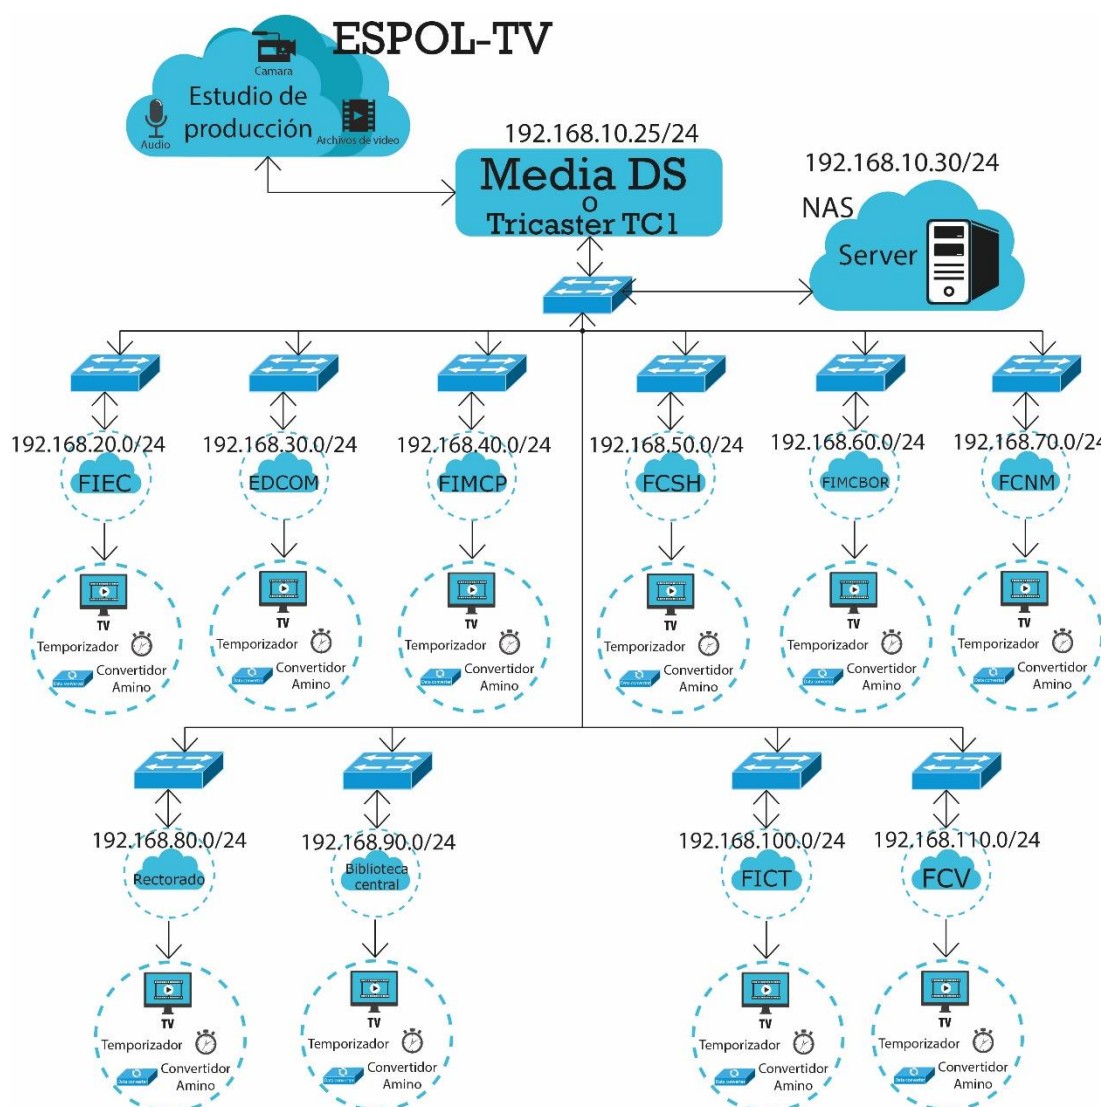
ESPOL-TV

Camara

Estudio de producción

Audio

Archivos de video

192.168.10.25/24

Media DS o Tricaster TC1

192.168.10.30/24

NAS

Server

192.168.20.0/24

FIEC

TV

Temporizador

Convertidor Amino

192.168.30.0/24

EDCOM

TV

Temporizador

Convertidor Amino

192.168.40.0/24

FIMCP

TV

Temporizador

Convertidor Amino

192.168.50.0/24

FCSH

TV

Temporizador

Convertidor Amino

192.168.60.0/24

FIMCBOR

TV

Temporizador

Convertidor Amino

192.168.70.0/24

FCNM

TV

Temporizador

Convertidor Amino

192.168.80.0/24

Rectorado

TV

Temporizador

Convertidor Amino

192.168.90.0/24

Biblioteca central

TV

Temporizador

Convertidor Amino

192.168.100.0/24

FICT

TV

Temporizador

Convertidor Amino

192.168.110.0/24

FCV

TV

Temporizador

Convertidor Amino